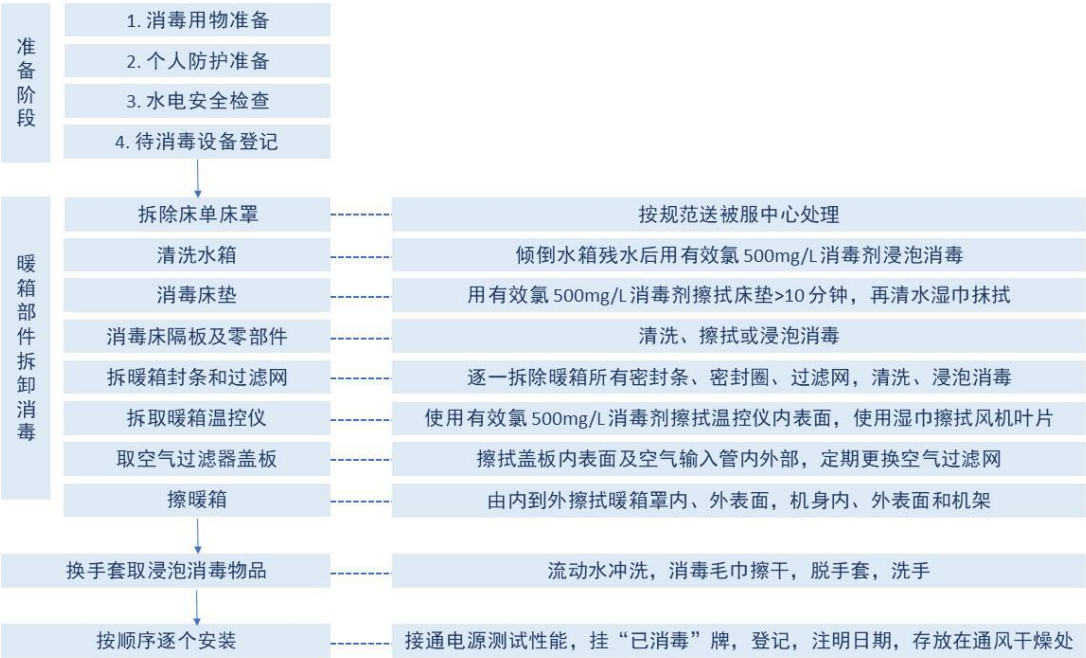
准备阶段

1. 消毒用物准备

2. 个人防护准备

3. 水电安全检查

4. 待消毒设备登记

暖箱部件拆卸消毒

拆除床单床罩 -------- 按规范送被服中心处理

清洗水箱 -------- 倾倒水箱残水后用有效氯 500mg/L 消毒剂浸泡消毒

消毒床垫 -------- 用有效氯 500mg/L 消毒剂擦拭床垫>10 分钟，再清水湿巾抹拭

消毒床隔板及零部件 -------- 清洗、擦拭或浸泡消毒

拆暖箱封条和过滤网 -------- 逐一拆除暖箱所有密封条、密封圈、过滤网，清洗、浸泡消毒

拆取暖箱温控仪 -------- 使用有效氯 500mg/L 消毒剂擦拭温控仪内表面，使用湿巾擦拭风机叶片

取空气过滤器盖板 -------- 擦拭盖板内表面及空气输入管内外部，定期更换空气过滤网

擦暖箱 -------- 由内到外擦拭暖箱罩内、外表面，机身内、外表面和机架

换手套取浸泡消毒物品 -------- 流动水冲洗，消毒毛巾擦干，脱手套，洗手

按顺序逐个安装 -------- 接通电源测试性能，挂“已消毒”牌，登记，注明日期，存放在通风干燥处